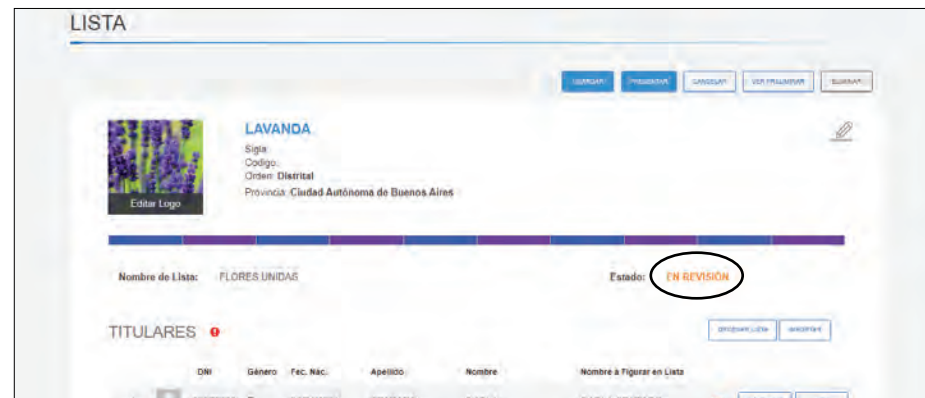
LISTA

GUARDAR PRESENTAR CANCELAR VER PRELIMINAR ELIMINAR

LAVANDA
Sigla:
Codigo:
Orden: Distrital
Provincia: Ciudad Autónoma de Buenos Aires

Editar Logo

Nombre de Lista: FLORES UNIDAS

Estado: EN REVISIÓN

TITULARES

ORDENAR LISTA AGREGAR

| DNI | Género | Fec. Nac. | Apellido | Nombre | Nombre a Figurar en Lista |
|---|---|---|---|---|---|